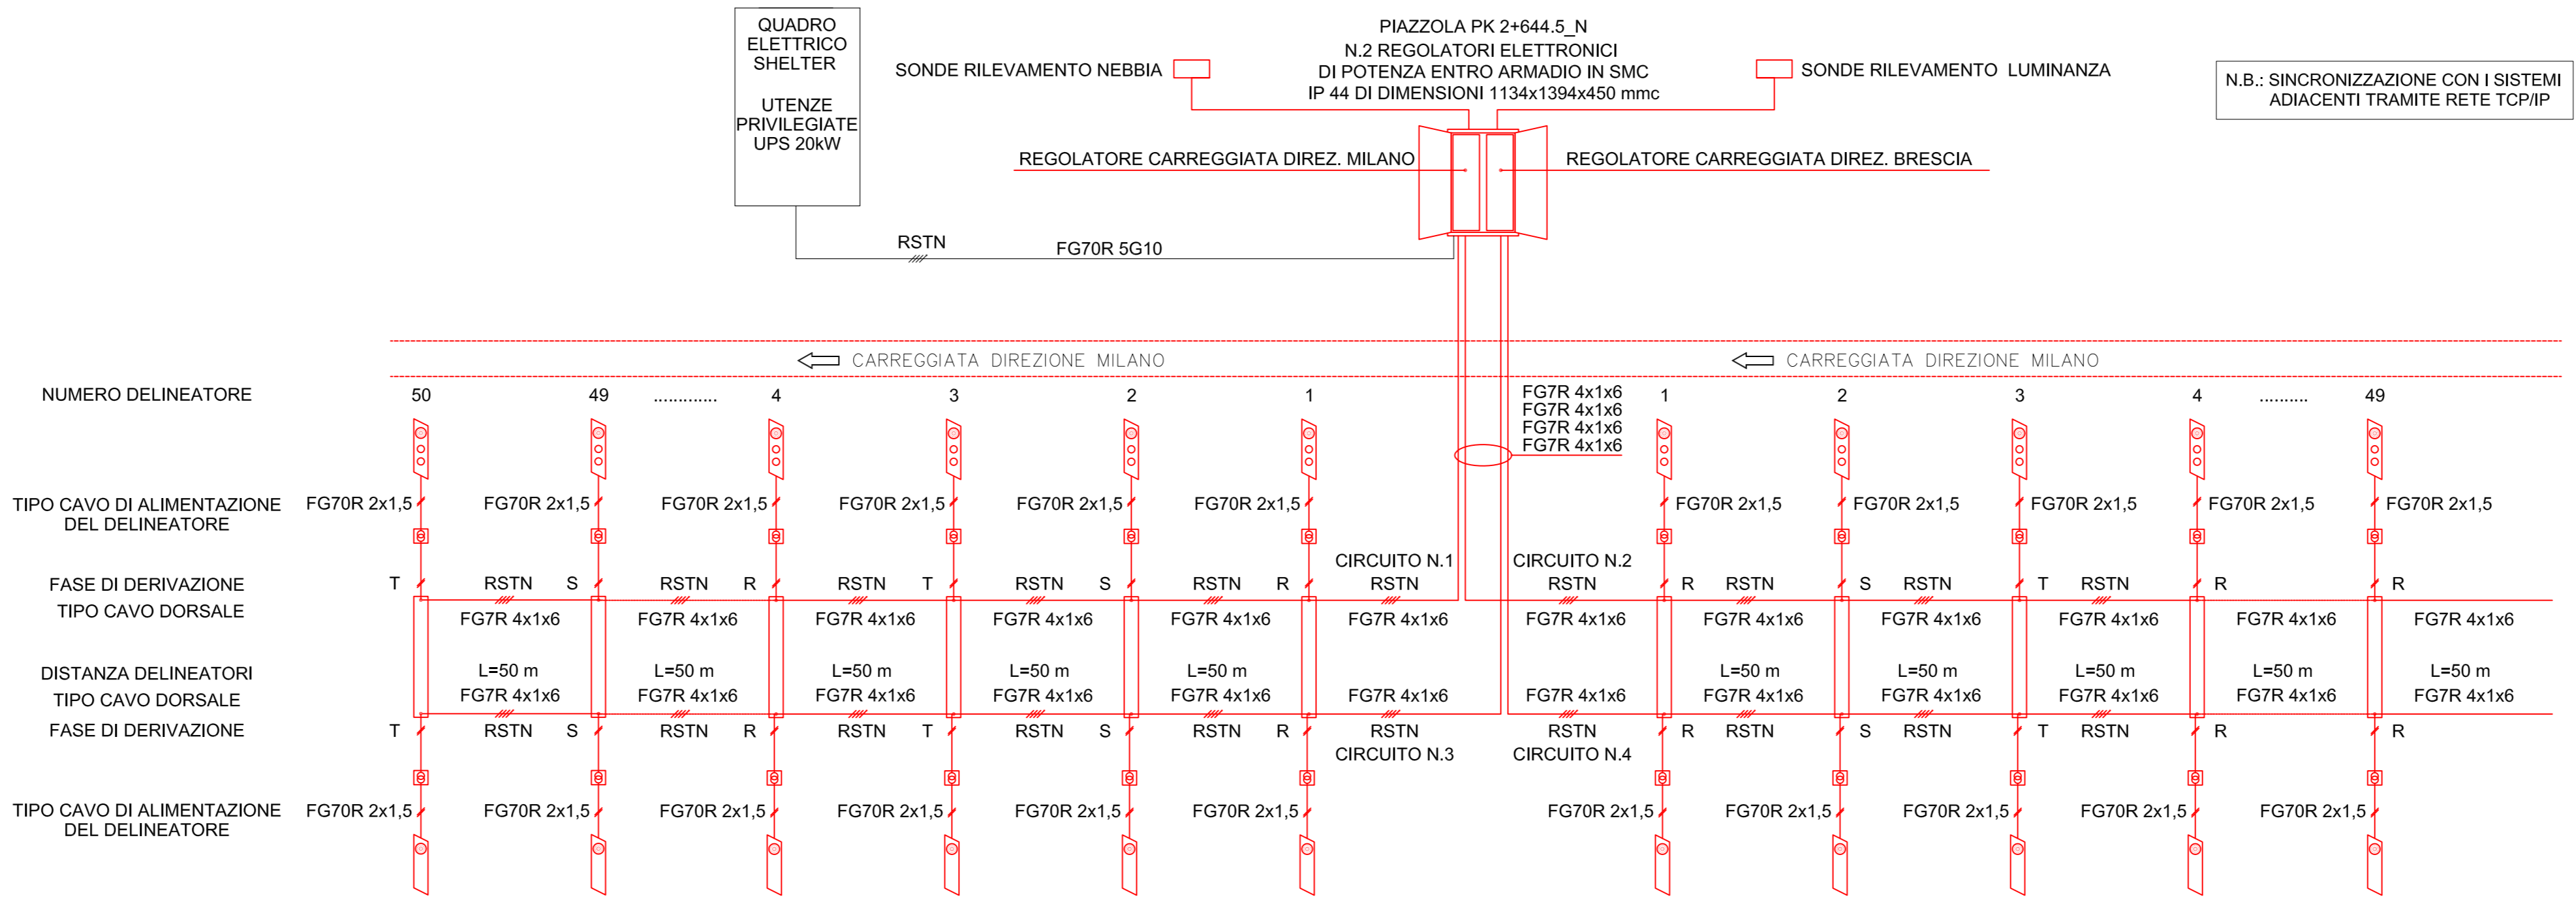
QUADRO ELETTRICO SHELTER

UTENZE PRIVILEGIATE UPS 20kW

PIAZZOLA PK 2+644.5_N
N.2 REGOLATORI ELETTRONICI
DI POTENZA ENTRO ARMADIO IN SMC
IP 44 DI DIMENSIONI 1134x1394x450 mmc

SONDE RILEVAMENTO NEBBIA

SONDE RILEVAMENTO LUMINANZA

N.B.: SINCRONIZZAZIONE CON I SISTEMI ADIACENTI TRAMITE RETE TCP/IP

REGOLATORE CARREGGIATA DIREZ. MILANO

REGOLATORE CARREGGIATA DIREZ. BRESCIA

RSTN

FG70R 5G10

CARREGGIATA DIREZIONE MILANO

CARREGGIATA DIREZIONE MILANO

NUMERO DELINEATORE

50 49 ............ 4 3 2 1

FG7R 4x1x6
FG7R 4x1x6
FG7R 4x1x6
FG7R 4x1x6

1 2 3 4 ......... 49

TIPO CAVO DI ALIMENTAZIONE DEL DELINEATORE

FG70R 2x1,5 FG70R 2x1,5 FG70R 2x1,5 FG70R 2x1,5 FG70R 2x1,5 FG70R 2x1,5 FG70R 2x1,5 FG70R 2x1,5 FG70R 2x1,5 FG70R 2x1,5 FG70R 2x1,5

CIRCUITO N.1
RSTN

CIRCUITO N.2
RSTN

FASE DI DERIVAZIONE

T RSTN S RSTN R RSTN T RSTN S RSTN R RSTN R RSTN S RSTN T RSTN R R

TIPO CAVO DORSALE

FG7R 4x1x6 FG7R 4x1x6 FG7R 4x1x6 FG7R 4x1x6 FG7R 4x1x6 FG7R 4x1x6 FG7R 4x1x6 FG7R 4x1x6 FG7R 4x1x6 FG7R 4x1x6 FG7R 4x1x6

DISTANZA DELINEATORI

L=50 m L=50 m L=50 m L=50 m L=50 m L=50 m L=50 m L=50 m L=50 m

TIPO CAVO DORSALE

FG7R 4x1x6 FG7R 4x1x6 FG7R 4x1x6 FG7R 4x1x6 FG7R 4x1x6 FG7R 4x1x6 FG7R 4x1x6 FG7R 4x1x6 FG7R 4x1x6 FG7R 4x1x6 FG7R 4x1x6

FASE DI DERIVAZIONE

T RSTN S RSTN R RSTN T RSTN S RSTN R RSTN RSTN R RSTN S RSTN T RSTN R R

CIRCUITO N.3

CIRCUITO N.4

TIPO CAVO DI ALIMENTAZIONE DEL DELINEATORE

FG70R 2x1,5 FG70R 2x1,5 FG70R 2x1,5 FG70R 2x1,5 FG70R 2x1,5 FG70R 2x1,5 FG70R 2x1,5 FG70R 2x1,5 FG70R 2x1,5 FG70R 2x1,5 FG70R 2x1,5